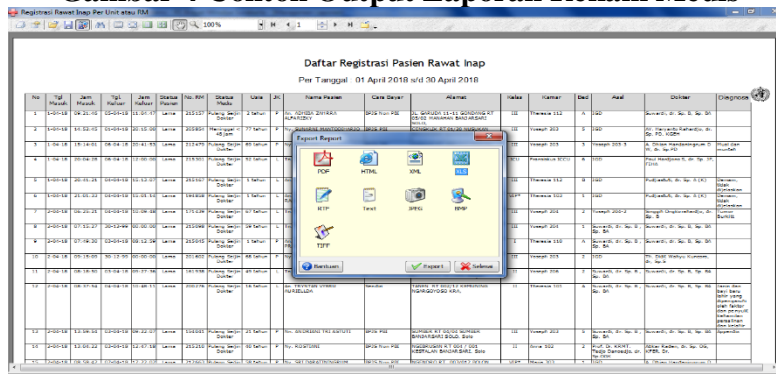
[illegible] 4 Contoh Output Laporan Rekam Medis

Registrasi Rawat Inap Per Unit atau RM

100%

1

Daftar Registrasi Pasien Rawat Inap

Per Tanggal : 01 April 2018 s/d 30 April 2018

| No | Tgl Masuk | Jam Masuk | Tgl Keluar | Jam Keluar | Status Pasien | No. RM | Status Medis | Usia | JK | Nama Pasien | Cara Bayar | Alamat | Kelas | Kamar | Bed | Asal | Dokter | Diagnosa |
|---|---|---|---|---|---|---|---|---|---|---|---|---|---|---|---|---|---|---|
| 1 | 1-04-18 | 09:21:45 | 03-04-18 | 11:01:47 | Lama | 253157 | Pulang Sejin Dokter | 2 tahun | P | Nn. ADHISA ZAHRA ALFARIZKY | BPJS Non PBI | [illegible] | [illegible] | Theresia 112 | A | IGD | Suwardi, dr. Sp. B, Sp. BA | |
| 2 | 1-04-18 | 14:53:45 | 03-04-18 | 20:15:00 | Lama | 305854 | Meninggal < 48jam | 77 tahun | P | Ny. SUMARNI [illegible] | BPJS PBI | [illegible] | III | Yosephi 303 | 5 | IGD | Ali. Fernando Rahardjo, dr. Sp. PD. KGEH | |
| 3 | 1-04-18 | 15:14:01 | 06-04-18 | 10:41:53 | Lama | 212475 | Pulang Sejin Dokter | 65 tahun | P | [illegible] | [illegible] | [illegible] | III | Yosephi 303 | 5 | Yosephi 303 5 | A. Dhian Handayani, dr. Sp. PD | Post dan muntah |
| 4 | 1-04-18 | 20:06:29 | 04-04-18 | 12:00:00 | Lama | 215301 | Pulang Sejin Dokter | 52 tahun | L | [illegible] | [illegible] | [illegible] | ICU | Fransiskus ICCU | 6 | IGD | Paul Hasibuan S, dr. Sp. JP, FIHA | |
| 5 | 1-04-18 | 20:31:25 | 03-04-18 | 11:12:07 | Lama | 254567 | Pulang Sejin Dokter | 1 tahun | L | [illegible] | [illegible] | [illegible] | III | Theresia 112 | B | IGD | Pudjiastuti, dr. Sp. A (K) | Demam, tidak diketahui |
| 6 | 1-04-18 | 21:05:33 | 03-04-18 | 11:01:10 | Lama | 391838 | Pulang Sejin Dokter | 1 tahun | L | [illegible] | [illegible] | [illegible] | VIP | Theresia 102 | 1 | IGD | Pudjiastuti, dr. Sp. A (K) | Demam tidak diketahui |
| 7 | 2-04-18 | 06:25:25 | 03-04-18 | 11:09:38 | Lama | 171034 | Pulang Sejin Dokter | 39 tahun | L | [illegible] | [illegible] | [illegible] | II | Yosephi 204 | 2 | Yosephi 204-2 | Anggit Onoktoriardi, dr. Sp. B | Tumor Bumi |
| 8 | 2-04-18 | 07:15:37 | 20-12-99 | 00:00:00 | Lama | 253098 | Pulang Sejin Dokter | 39 tahun | L | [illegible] | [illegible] | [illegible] | II | Yosephi 204 | 1 | Suwardi, dr. Sp. B, Sp. BA | Suwardi, dr. Sp. B, Sp. BA | |
| 9 | 2-04-18 | 07:49:30 | 03-04-18 | 09:13:39 | Lama | 253615 | Pulang Sejin Dokter | 3 tahun | P | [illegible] | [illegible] | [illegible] | II | Theresia 110 | A | Suwardi, dr. Sp. B, Sp. BA | Suwardi, dr. Sp. B, Sp. BA | |
| 10 | 2-04-18 | 09:15:00 | 10-12-99 | 00:00:00 | Lama | 201400 | Pulang Sejin Dokter | 68 tahun | P | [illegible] | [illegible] | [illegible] | II | Yosephi 202 | 1 | IGD | Dr. Didit Wahyu Kusumo, dr. Sp.B | |
| 11 | 2-04-18 | 09:16:50 | 03-04-18 | 09:27:36 | Lama | 161338 | Pulang Sejin Dokter | 39 tahun | P | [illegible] | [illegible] | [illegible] | II | Yosephi 206 | 2 | Suwardi, dr. Sp. B, Sp. BA | Suwardi, dr. Sp. B, Sp. BA | |
| 12 | 2-04-18 | 09:37:52 | 06-04-18 | 10:46:15 | Lama | 200076 | Pulang Sejin Dokter | 36 tahun | P | Sdr. TRYSTAN VINEIS NURSELIDA | Sendiri | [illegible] | II | Yosephi 201 | 3 | Suwardi, dr. Sp. B, Sp. BA | Suwardi, dr. Sp. B, Sp. BA | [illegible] |
| 13 | 2-04-18 | 13:59:02 | 03-04-18 | 09:22:07 | Lama | 154083 | Pulang Sejin Dokter | 31 tahun | P | Ny. ANDRIANI TRI ASTUTI | BPJS PBI | SUMBER RT 02/02 SUMBER BANJARSARI SOLO, Solo | III | Yosephi 303 | 2 | Suwardi, dr. Sp. B, Sp. BA | Suwardi, dr. Sp. B, Sp. BA | Appendix |
| 14 | 2-04-18 | 13:06:22 | 03-04-18 | 12:57:16 | Lama | 255258 | Pulang Sejin Dokter | 39 tahun | L | Ny. KUSTIANI | BPJS Non PBI | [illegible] | II | Anna 202 | 2 | Prof. Dr. KRMT. Tedjo Danoedjo, dr. Sp.OG | Aditer Kadimi, dr. Sp. OG, KFER, Sr. | |

Export Report

PDF
HTML
XML
XLS
RTF
Text
JPEG
BMP
TIFF

Bantuan
Export
Selesai